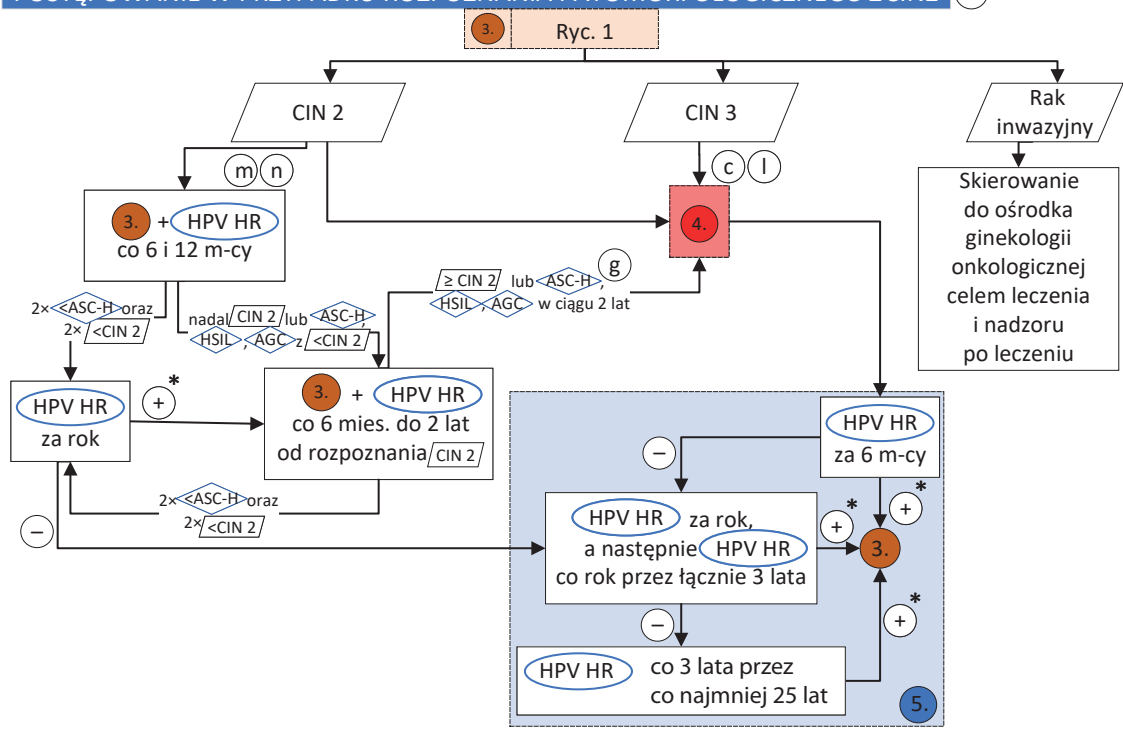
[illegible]

3. Ryc. 1

CIN 2

CIN 3

Rak inwazyjny

m n

c l

3. + HPV HR co 6 i 12 m-cy

4.

Skierowanie do ośrodka ginekologii onkologicznej celem leczenia i nadzoru po leczeniu

≥ CIN 2 lub ASC-H, HSIL, AGC w ciągu 2 lat

g

2× <ASC-H oraz 2× <CIN 2

nadal CIN 2 lub ASC-H, HSIL, AGC z <CIN 2

HPV HR za rok

+ *

3. + HPV HR co 6 mies. do 2 lat od rozpoznania CIN 2

HPV HR za 6 m-cy

2× <ASC-H oraz 2× <CIN 2

−

−

HPV HR za rok, a następnie HPV HR co rok przez łącznie 3 lata

+ *

+ *

3.

−

+ *

HPV HR co 3 lata przez co najmniej 25 lat

5.